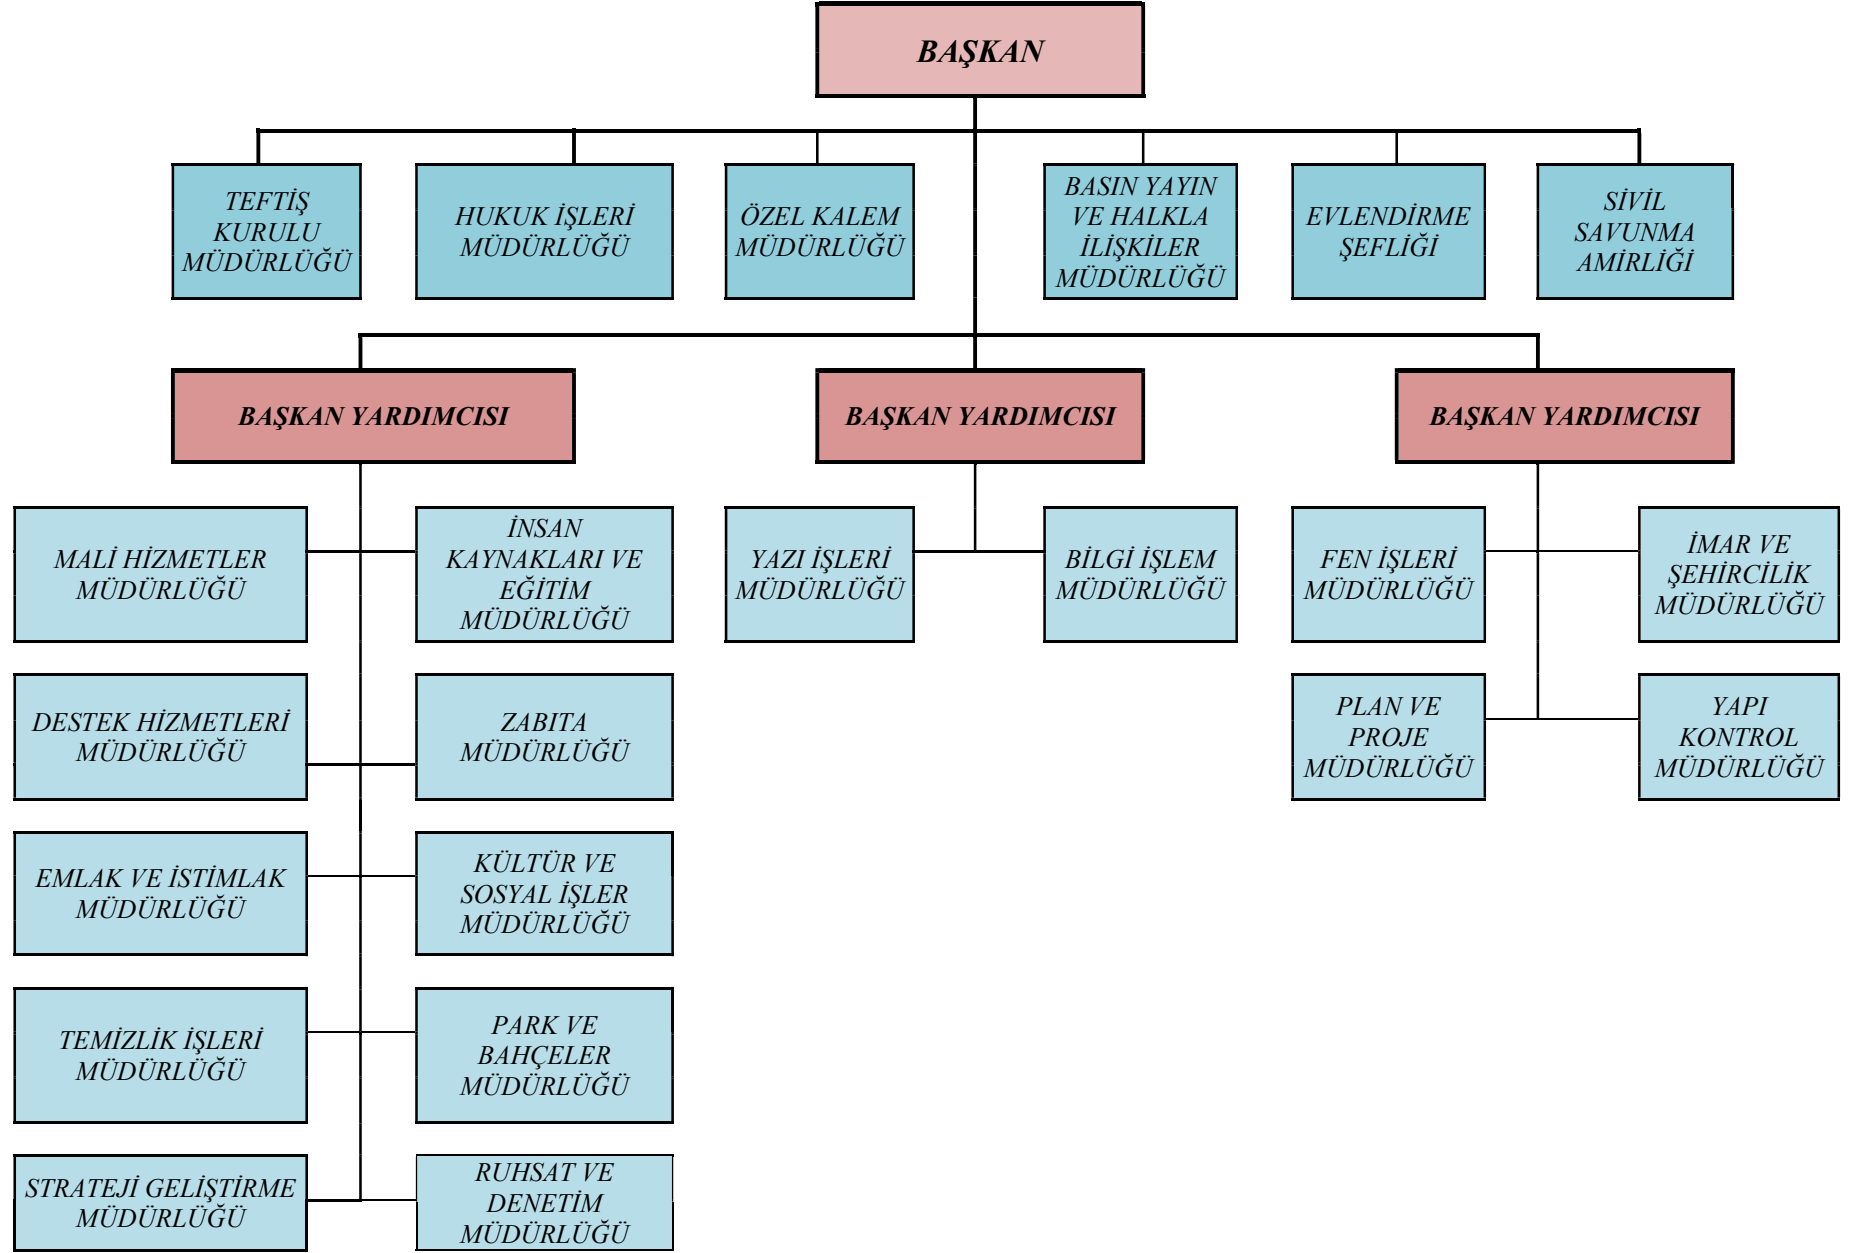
BAŞKAN

TEFTİŞ KURULU MÜDÜRLÜĞÜ

HUKUK İŞLERİ MÜDÜRLÜĞÜ

ÖZEL KALEM MÜDÜRLÜĞÜ

BASIN YAYIN VE HALKLA İLİŞKİLER MÜDÜRLÜĞÜ

EVLENDİRME ŞEFLİĞİ

SİVİL SAVUNMA AMİRLİĞİ

BAŞKAN YARDIMCISI

BAŞKAN YARDIMCISI

BAŞKAN YARDIMCISI

MALİ HİZMETLER MÜDÜRLÜĞÜ

İNSAN KAYNAKLARI VE EĞİTİM MÜDÜRLÜĞÜ

DESTEK HİZMETLERİ MÜDÜRLÜĞÜ

ZABITA MÜDÜRLÜĞÜ

EMLAK VE İSTİMLAK MÜDÜRLÜĞÜ

KÜLTÜR VE SOSYAL İŞLER MÜDÜRLÜĞÜ

TEMİZLİK İŞLERİ MÜDÜRLÜĞÜ

PARK VE BAHÇELER MÜDÜRLÜĞÜ

STRATEJİ GELİŞTİRME MÜDÜRLÜĞÜ

RUHSAT VE DENETİM MÜDÜRLÜĞÜ

YAZI İŞLERİ MÜDÜRLÜĞÜ

BİLGİ İŞLEM MÜDÜRLÜĞÜ

FEN İŞLERİ MÜDÜRLÜĞÜ

İMAR VE ŞEHİRCİLİK MÜDÜRLÜĞÜ

PLAN VE PROJE MÜDÜRLÜĞÜ

YAPI KONTROL MÜDÜRLÜĞÜ